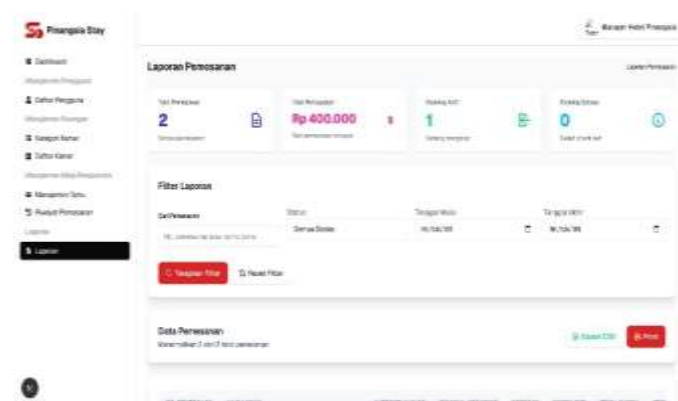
Pinangsia Stay

Dashboard
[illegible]
Daftar Pengguna
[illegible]
Kategori Kamar
Daftar Kamar
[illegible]
Manajemen Tamu
Riwayat Pemesanan
Laporan
Laporan

Manajer Hotel Pinangsia

Laporan Pemesanan

Laporan Pemesanan

Total Pemesanan
2
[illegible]

Total Pendapatan
Rp 400.000
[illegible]

Booking Aktif
1
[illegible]

Booking Selesai
0
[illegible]

Filter Laporan

Cari Pemesanan
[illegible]

Status
Semua Status

Tanggal Mulai
hh/bb/tttt

Tanggal Akhir
hh/bb/tttt

Terapkan Filter
Reset Filter

Data Pemesanan
Menampilkan 2 dari 2 total pemesanan

Export CSV
Print